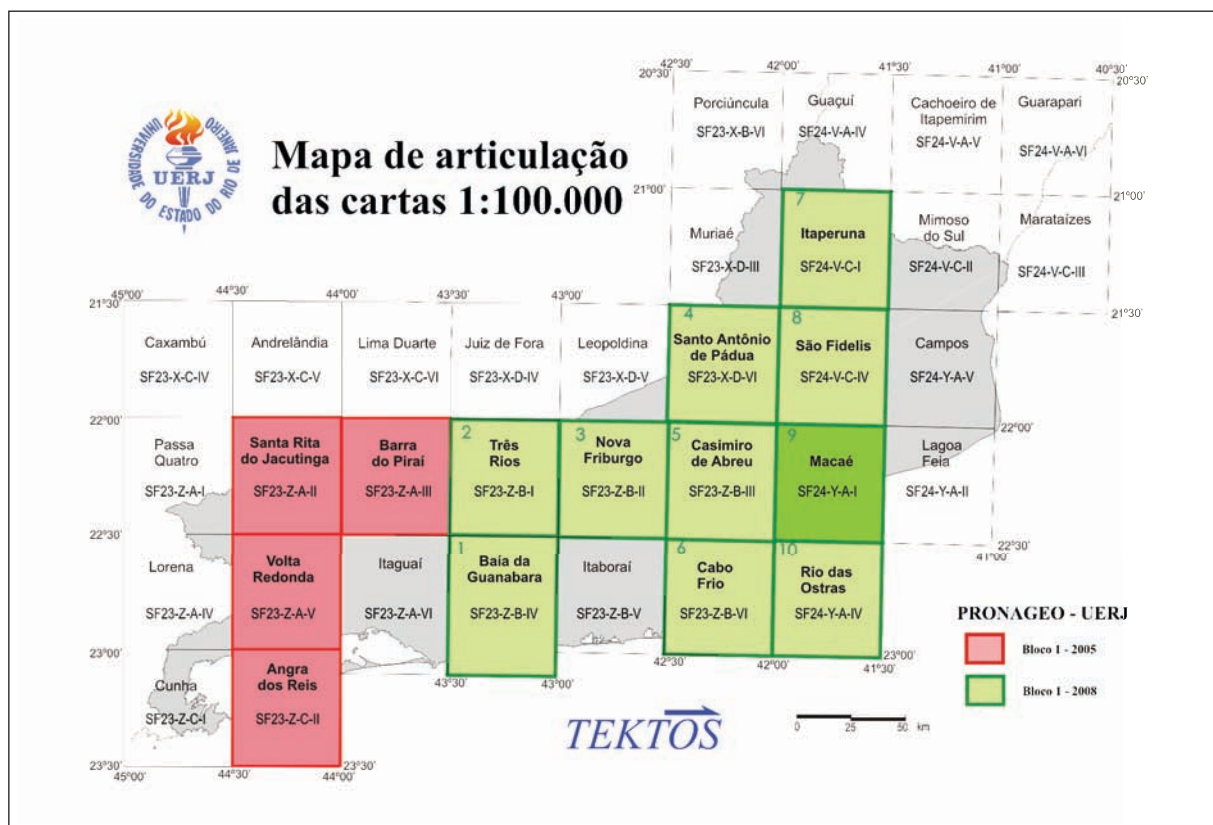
UNIVERSIDADE DO ESTADO DO RIO DE JANEIRO
UERJ

Mapa de articulação das cartas 1:100.000

42°30' 42°00' 41°30' 41°00' 40°30'
20°30' 20°30'

Porciúncula SF23-X-B-VI

Guaçuí SF24-V-A-IV

Cachoeiro de Itapemirim SF24-V-A-V

Guarapari SF24-V-A-VI

21°00' 21°00'

Muriaé SF23-X-D-III

7 Itaperuna SF24-V-C-I

Mimoso do Sul SF24-V-C-II

Marataízes SF24-V-C-III

45°00' 44°30' 44°00' 43°30' 43°00'
21°30' 21°30'

Caxambú SF23-X-C-IV

Andrelândia SF23-X-C-V

Lima Duarte SF23-X-C-VI

Juiz de Fora SF23-X-D-IV

Leopoldina SF23-X-D-V

4 Santo Antônio de Pádua SF23-X-D-VI

8 São Fidelis SF24-V-C-IV

Campos SF24-Y-A-V

22°00' 22°00'

Passa Quatro SF23-Z-A-I

Santa Rita do Jacutinga SF23-Z-A-II

Barra do Piraí SF23-Z-A-III

2 Três Rios SF23-Z-B-I

3 Nova Friburgo SF23-Z-B-II

5 Casimiro de Abreu SF23-Z-B-III

9 Macaé SF24-Y-A-I

Lagoa Feia SF24-Y-A-II

22°30' 22°30' 41°00'

Lorena SF23-Z-A-IV

Volta Redonda SF23-Z-A-V

Itaguaí SF23-Z-A-VI

1 Baía da Guanabara SF23-Z-B-IV

Itaboraí SF23-Z-B-V

6 Cabo Frio SF23-Z-B-VI

10 Rio das Ostras SF24-Y-A-IV

PRONAGEO - UERJ

23°00' 23°00'
42°30' 42°00' 41°30'

Bloco 1 - 2005

Bloco 1 - 2008

Cunha SF23-Z-C-I

Angra dos Reis SF23-Z-C-II

43°30' 43°00'

TEKTOS

0 25 50 km

23°30' 23°30'
45°00' 44°30' 44°00'